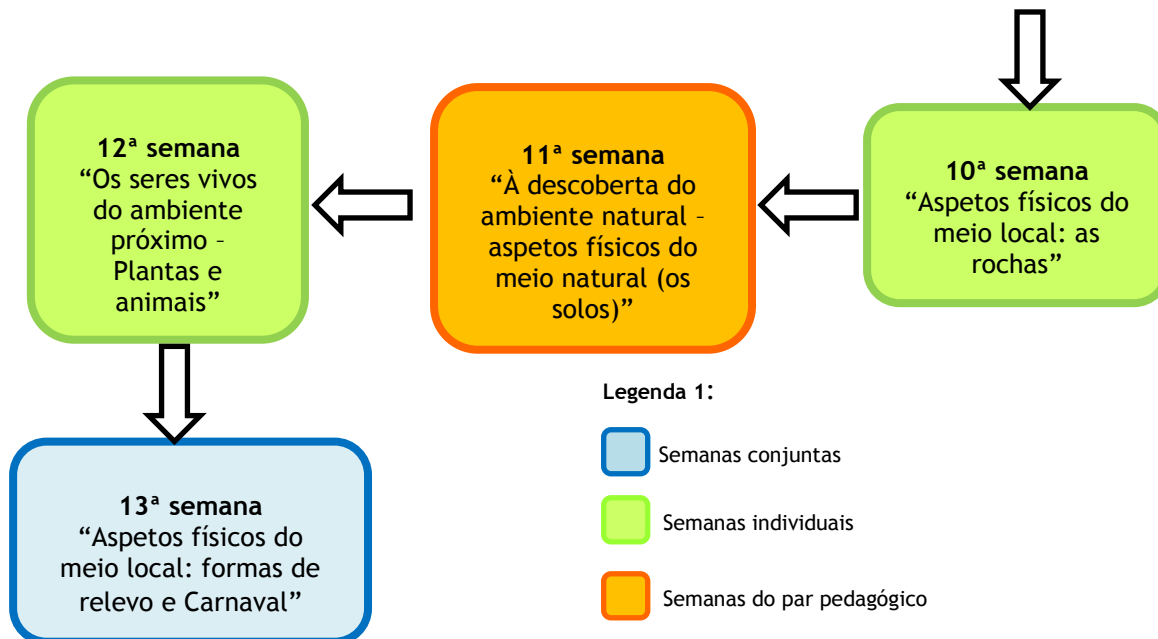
**10ª semana**
"Aspetos físicos do meio local: as rochas"

**11ª semana**
"À descoberta do ambiente natural – aspetos físicos do meio natural (os solos)"

**12ª semana**
"Os seres vivos do ambiente próximo – Plantas e animais"

**13ª semana**
"Aspetos físicos do meio local: formas de relevo e Carnaval"

**Legenda 1:**

Semanas conjuntas

Semanas individuais

Semanas do par pedagógico